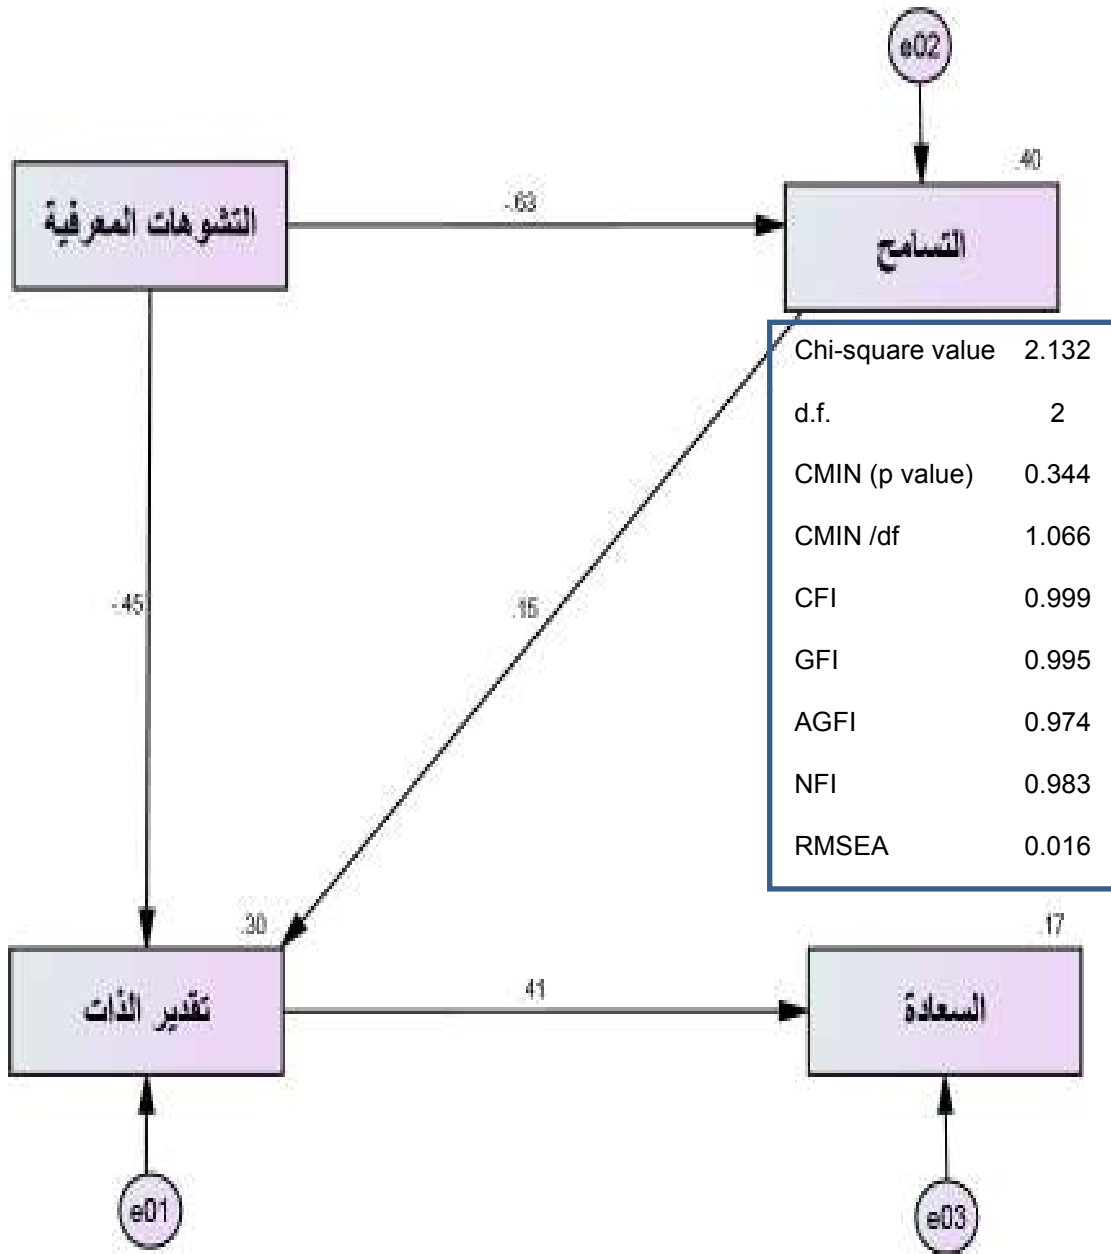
e02

.40

التشوهات المعرفية

-.63

التسامح

| Chi-square value | 2.132 |
|---|---|
| d.f. | 2 |
| CMIN (p value) | 0.344 |
| CMIN /df | 1.066 |
| CFI | 0.999 |
| GFI | 0.995 |
| AGFI | 0.974 |
| NFI | 0.983 |
| RMSEA | 0.016 |

-.45

.15

.30

.17

تقدير الذات

.41

السعادة

e01

e03